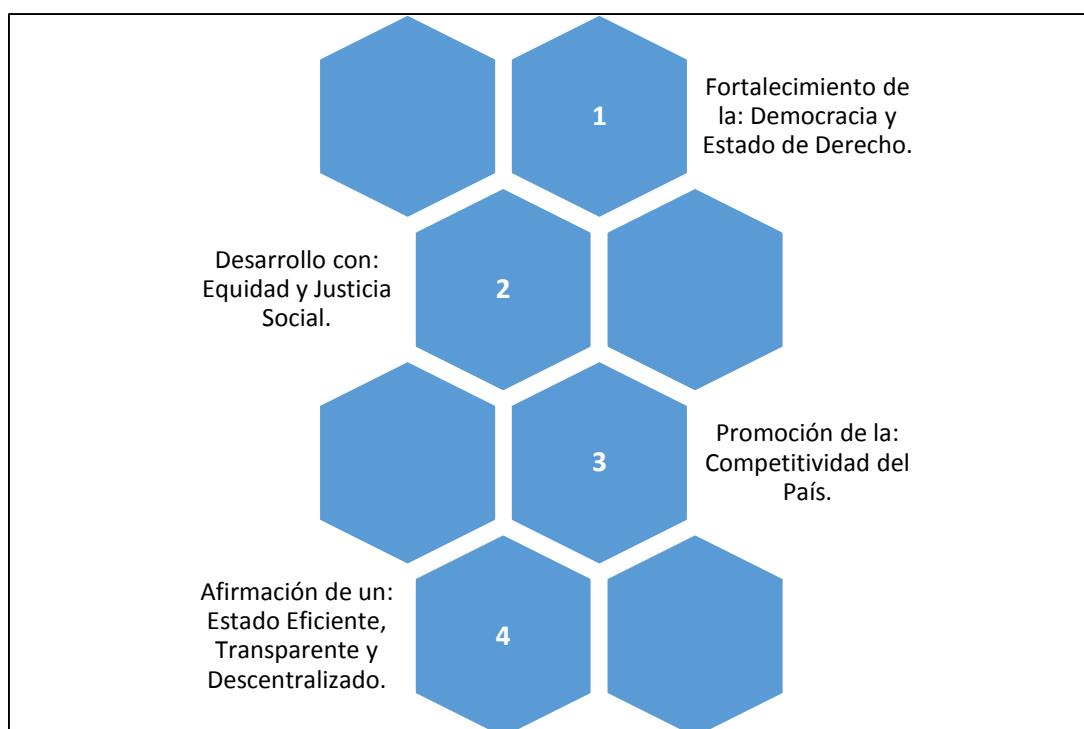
1

Fortalecimiento de la: Democracia y Estado de Derecho.

Desarrollo con: Equidad y Justicia Social.

2

3

Promoción de la: Competitividad del País.

Afirmación de un: Estado Eficiente, Transparente y Descentralizado.

4